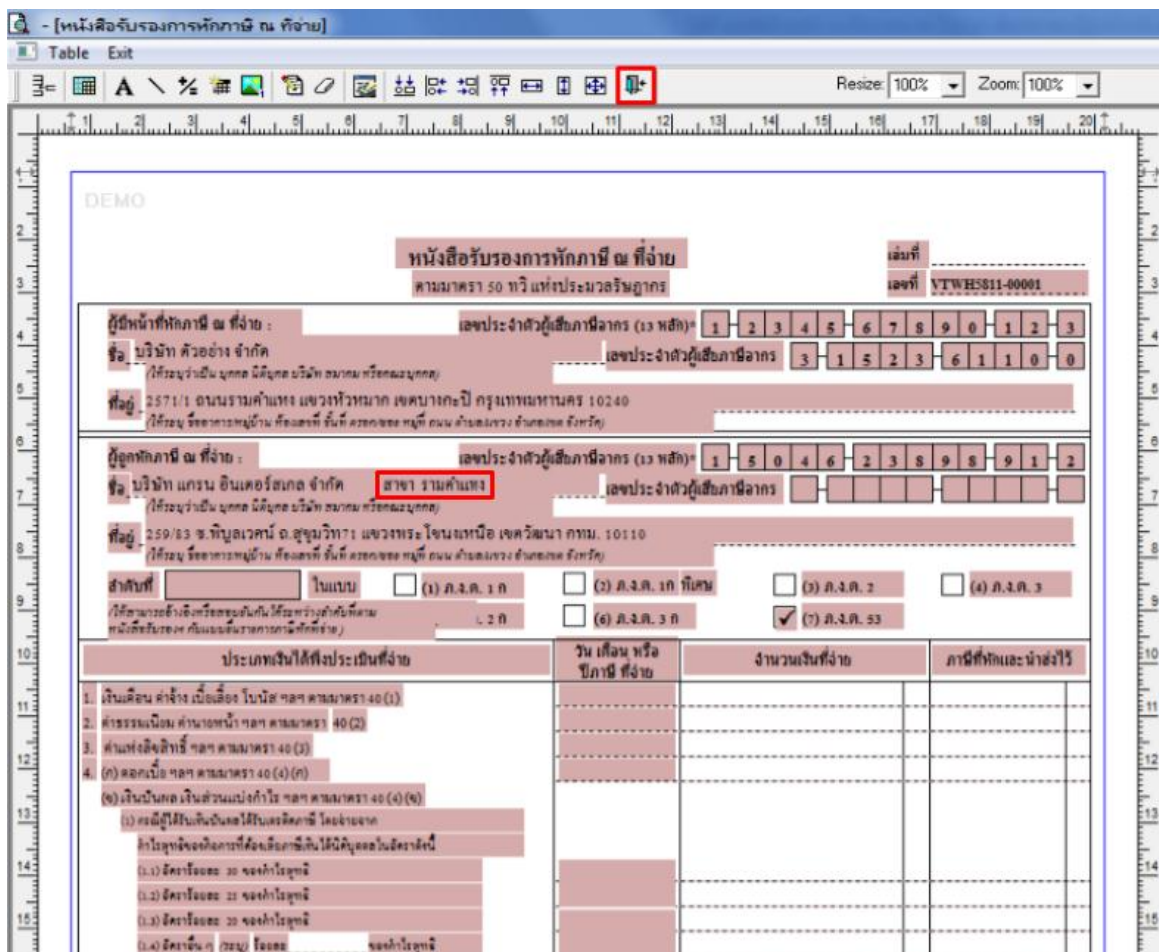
- [หนังสือรับรองการหักภาษี ณ ที่จ่าย]

Table Exit

Resize: 100% Zoom: 100%

1 2 3 4 5 6 7 8 9 10 11 12 13 14 15 16 17 18 19 20

DEMO

หนังสือรับรองการหักภาษี ณ ที่จ่าย

ตามมาตรา 50 ทวิ แห่งประมวลรัษฎากร

เล่มที่

เลขที่ VTWH5811-00001

ผู้มีหน้าที่หักภาษี ณ ที่จ่าย :

เลขประจำตัวผู้เสียภาษีอากร (13 หลัก)* 1 2 3 4 5 6 7 8 9 0 1 2 3

ชื่อ บริษัท ตัวอย่าง จำกัด

เลขประจำตัวผู้เสียภาษีอากร 3 1 5 2 3 6 1 1 0 0

(ให้ระบุว่าเป็น บุคคล นิติบุคคล บริษัท สมาคม หรือคณะบุคคล)

ที่อยู่ 2571/1 ถนนรามคำแหง แขวงหัวหมาก เขตบางกะปิ กรุงเทพมหานคร 10240

(ให้ระบุ ชื่ออาคาร/หมู่บ้าน ห้องเลขที่ ชั้นที่ เลขที่ ตรอก/ซอย หมู่ที่ ถนน ตำบล/แขวง อำเภอ/เขต จังหวัด)

ผู้ถูกหักภาษี ณ ที่จ่าย :

เลขประจำตัวผู้เสียภาษีอากร (13 หลัก)* 1 5 0 4 6 2 3 8 9 8 9 1 2

ชื่อ บริษัท แกรน อินเตอร์สเกล จำกัด สาขา รามคำแหง

เลขประจำตัวผู้เสียภาษีอากร

(ให้ระบุว่าเป็น บุคคล นิติบุคคล บริษัท สมาคม หรือคณะบุคคล)

ที่อยู่ 259/83 ซ.พิบูลเวศน์ ถ.สุขุมวิท71 แขวงพระโขนงเหนือ เขตวัฒนา กทม. 10110

(ให้ระบุ ชื่ออาคาร/หมู่บ้าน ห้องเลขที่ ชั้นที่ เลขที่ ตรอก/ซอย หมู่ที่ ถนน ตำบล/แขวง อำเภอ/เขต จังหวัด)

ลำดับที่ ในแบบ (1) ภ.ง.ด. 1 ก (2) ภ.ง.ด. 1ก พิเศษ (3) ภ.ง.ด. 2 (4) ภ.ง.ด. 3

(ให้สามารถอ้างอิงหรือสอบยันกันได้ระหว่างลำดับที่ตาม หนังสือรับรองฯ กับแบบยื่นรายการภาษีหักที่จ่าย)

. 2 ก (6) ภ.ง.ด. 3 ก ✓ (7) ภ.ง.ด. 53

| ประเภทเงินได้พึงประเมินที่จ่าย | วัน เดือน หรือ ปีภาษี ที่จ่าย | จำนวนเงินที่จ่าย | ภาษีที่หักและนำส่งไว้ |
|---|---|---|---|
| 1. เงินเดือน ค่าจ้าง เบี้ยเลี้ยง โบนัส ฯลฯ ตามมาตรา 40 (1) | | | |
| 2. ค่าธรรมเนียม ค่านายหน้า ฯลฯ ตามมาตรา 40 (2) | | | |
| 3. ค่าแห่งลิขสิทธิ์ ฯลฯ ตามมาตรา 40 (3) | | | |
| 4. (ก) ดอกเบี้ย ฯลฯ ตามมาตรา 40 (4) (ก) | | | |
| (ข) เงินปันผล เงินส่วนแบ่งกำไร ฯลฯ ตามมาตรา 40 (4) (ข) | | | |
| (1) กรณีผู้ได้รับเงินปันผลได้รับเครดิตภาษี โดยจ่ายจาก | | | |
| กำไรสุทธิของกิจการที่ต้องเสียภาษีเงินได้นิติบุคคลในอัตราดังนี้ | | | |
| (1.1) อัตราร้อยละ 30 ของกำไรสุทธิ | | | |
| (1.2) อัตราร้อยละ 25 ของกำไรสุทธิ | | | |
| (1.3) อัตราร้อยละ 20 ของกำไรสุทธิ | | | |
| (1.4) อัตราอื่น ๆ (ระบุ) ร้อยละ ของกำไรสุทธิ | | | |